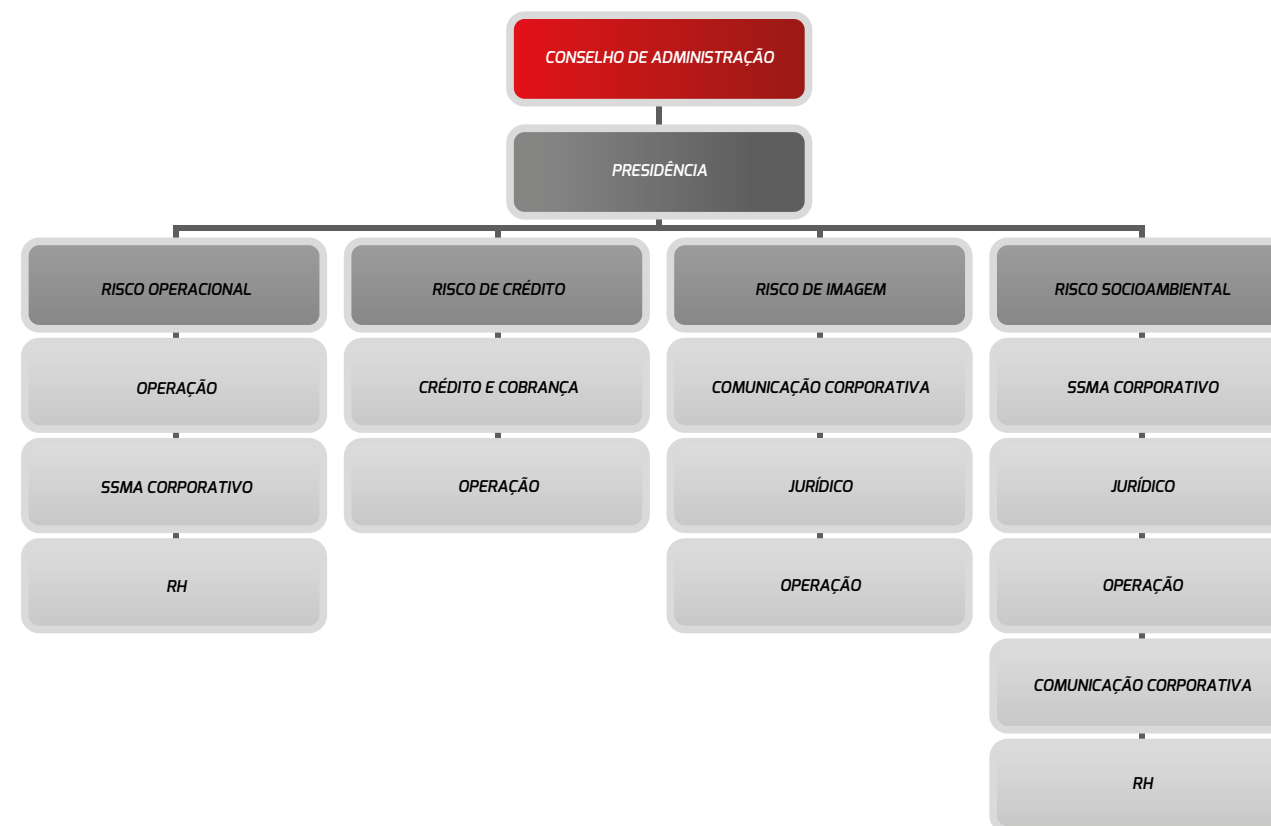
CONSELHO DE ADMINISTRAÇÃO

PRESIDÊNCIA

RISCO OPERACIONAL

OPERAÇÃO

SSMA CORPORATIVO

RH

RISCO DE CRÉDITO

CRÉDITO E COBRANÇA

OPERAÇÃO

RISCO DE IMAGEM

COMUNICAÇÃO CORPORATIVA

JURÍDICO

OPERAÇÃO

RISCO SOCIOAMBIENTAL

SSMA CORPORATIVO

JURÍDICO

OPERAÇÃO

COMUNICAÇÃO CORPORATIVA

RH